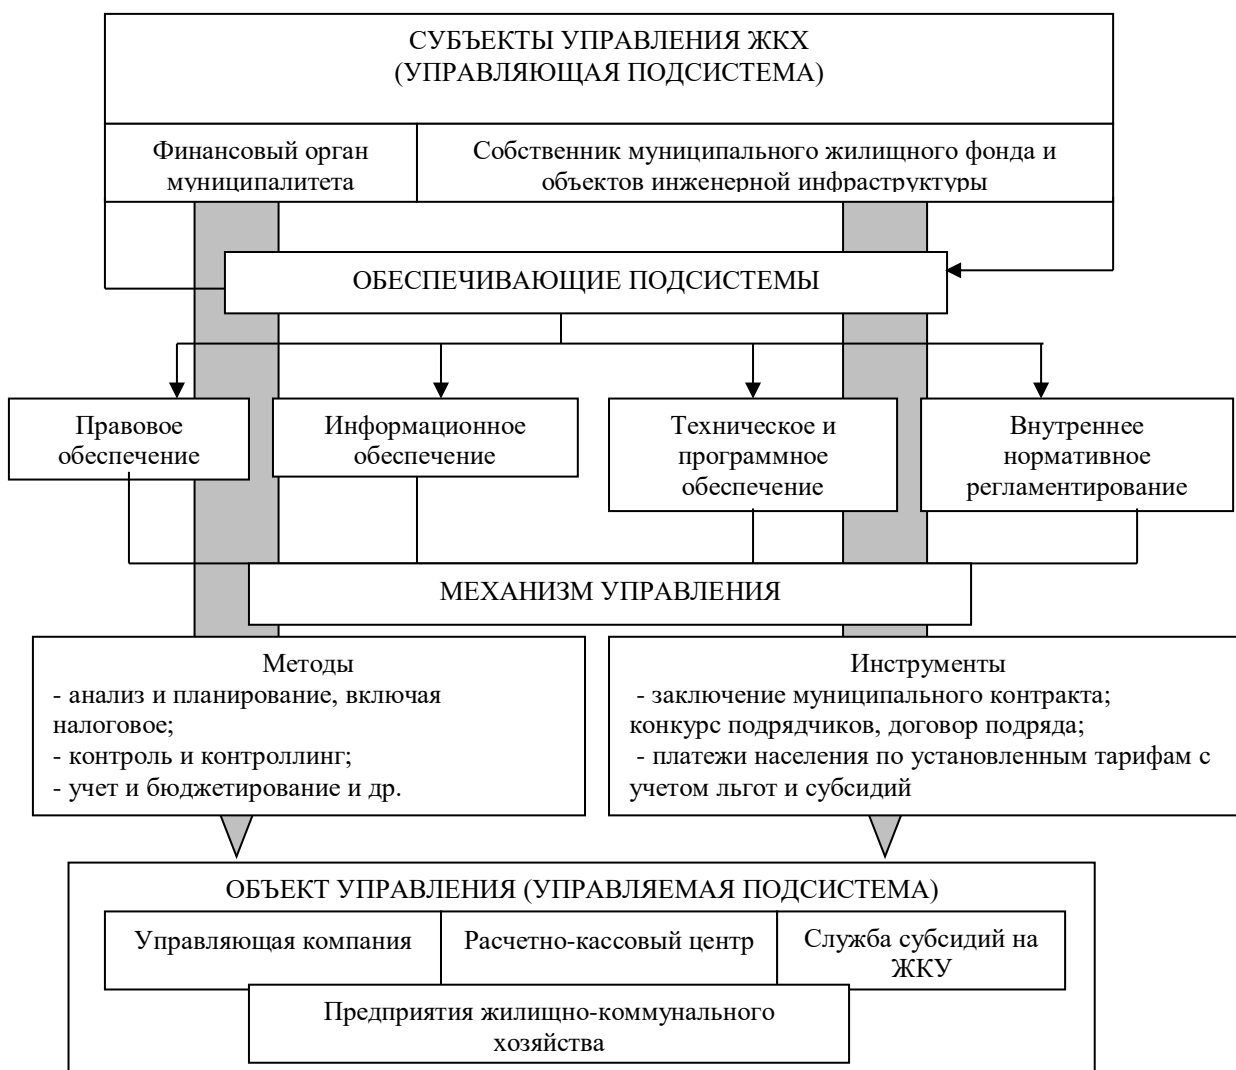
СУБЪЕКТЫ УПРАВЛЕНИЯ ЖКХ
(УПРАВЛЯЮЩАЯ ПОДСИСТЕМА)

Финансовый орган муниципалитета

Собственник муниципального жилищного фонда и объектов инженерной инфраструктуры

ОБЕСПЕЧИВАЮЩИЕ ПОДСИСТЕМЫ

Правовое обеспечение

Информационное обеспечение

Техническое и программное обеспечение

Внутреннее нормативное регламентирование

МЕХАНИЗМ УПРАВЛЕНИЯ

Методы
- анализ и планирование, включая налоговое;
- контроль и контроллинг;
- учет и бюджетирование и др.

Инструменты
- заключение муниципального контракта; конкурс подрядчиков, договор подряда;
- платежи населения по установленным тарифам с учетом льгот и субсидий

ОБЪЕКТ УПРАВЛЕНИЯ (УПРАВЛЯЕМАЯ ПОДСИСТЕМА)

Управляющая компания

Расчетно-кассовый центр

Служба субсидий на ЖКУ

Предприятия жилищно-коммунального хозяйства